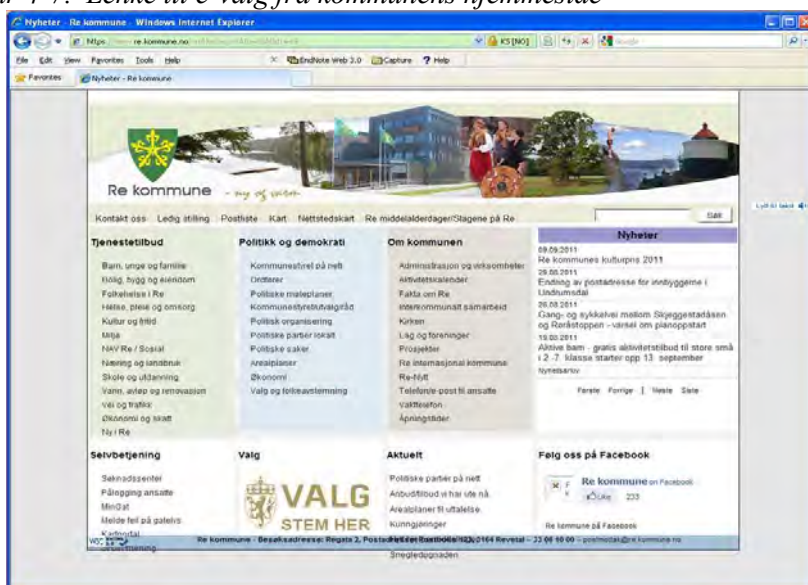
ur 7-7. Lenke til e-valg fra kommunens hjemmeside

Nyheter - Re kommune - Windows Internet Explorer

https://www.re.kommune.no/

KS [NO]

File Edit View Favorites Tools Help

EndNote Web 3.0 Capture Help

Favorites Nyheter - Re kommune

Re kommune - my og vom

Kontakt oss Ledig stilling Postliste Kart Nettstedskart Re middelalderdager/Slagene på Re

Søk

Lytt til tekst

Tjenestetilbud

Barn, unge og familie
Bolig, bygg og eiendom
Folkehelse i Re
Helse, pleie og omsorg
Kultur og fritid
Miljø
NAV Re / Sosial
Næring og landbruk
Skole og utdanning
Vann, avløp og renovasjon
Vei og trafikk
Økonomi og skatt
Ny i Re

Politikk og demokrati

Kommunestyret på nett
Organer
Politiske møteplaner
Kommunestyreutvalg/råd
Politisk organisering
Politiske partier lokalt
Politiske saker
Arealplaner
Økonomi
Valg og folkeavstemning

Om kommunen

Administrasjon og virksomheter
Aktivitetskalender
Fakta om Re
Interkommunalt samarbeid
Kirken
Lag og foreninger
Prosjekter
Re internasjonal kommune
Re-Nytt
Telefon/e-post til ansatte
Vakttelefon
Åpningstider

Nyheter

09.09.2011
Re kommunes kulturpris 2011
29.08.2011
Endring av postadresse for innbyggerne i Undrumsdal
26.08.2011
Gang- og sykkelvei mellom Skjeggestadåsen og Reråstoppen - varsel om planoppstart
19.08.2011
Aktive barn - gratis aktivitetstilbud til store små i 2.-7. klasse starter opp 13. september
Nyhetsarkiv

Første Forrige | Neste Siste

Selvbetjening

Søknadssenter
Pålogging ansatte
MinSat
Melde feil på gatelys
Kartportal
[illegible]

Valg

VALG
STEM HER

Aktuelt

Politiske partier på nett
Anbud/tilbud vi har ute nå
Arealplaner til uttalelse
Kunngjøringer
Snøglededognaden

Følg oss på Facebook

Re kommune on Facebook
Like 233

Re kommune på Facebook

Re kommune - Besøksadresse: Regata 2, Postadresse: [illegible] 3164 Revetal - 33 06 10 00 - postmottak@re.kommune.no